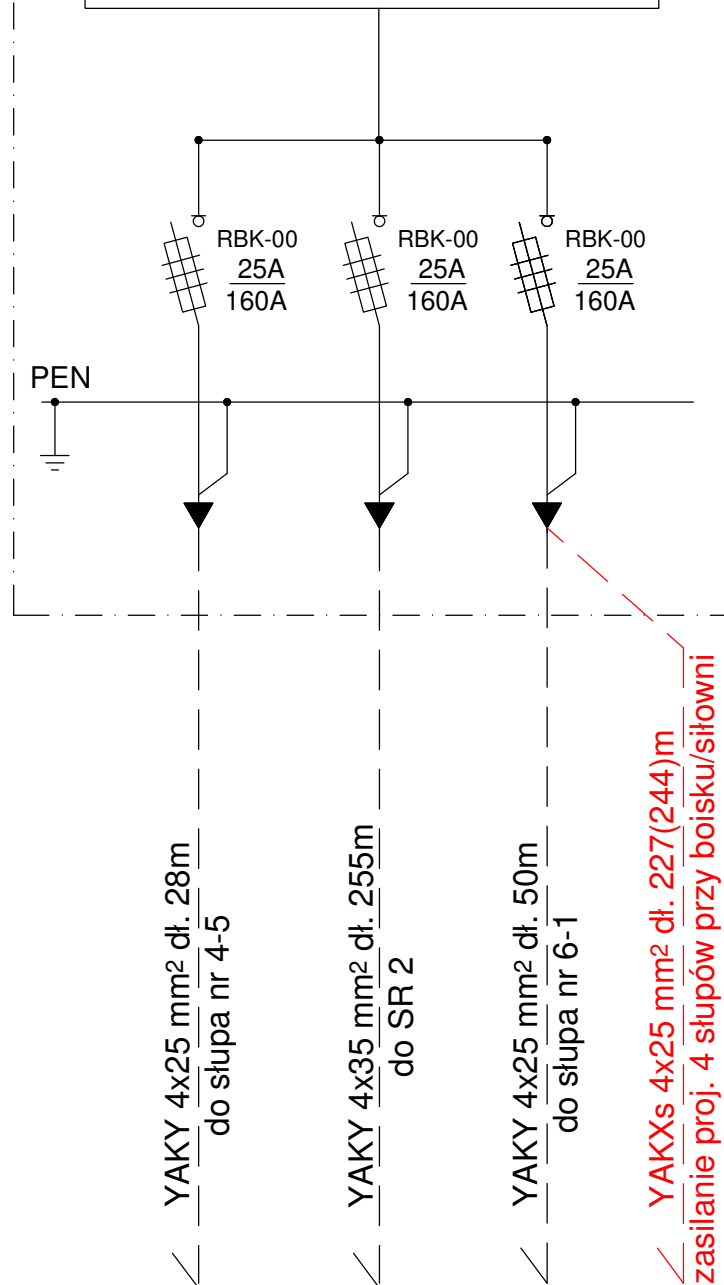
RBK-00
$\frac{25A}{160A}$

RBK-00
$\frac{25A}{160A}$

RBK-00
$\frac{25A}{160A}$

PEN

YAKY 4x25 mm² dł. 28m
do słupa nr 4-5

YAKY 4x35 mm² dł. 255m
do SR 2

YAKY 4x25 mm² dł. 50m
do słupa nr 6-1

YAKXs 4x25 mm² dł. 227(244)m
zasilanie proj. 4 słupów przy boisku/siłowni